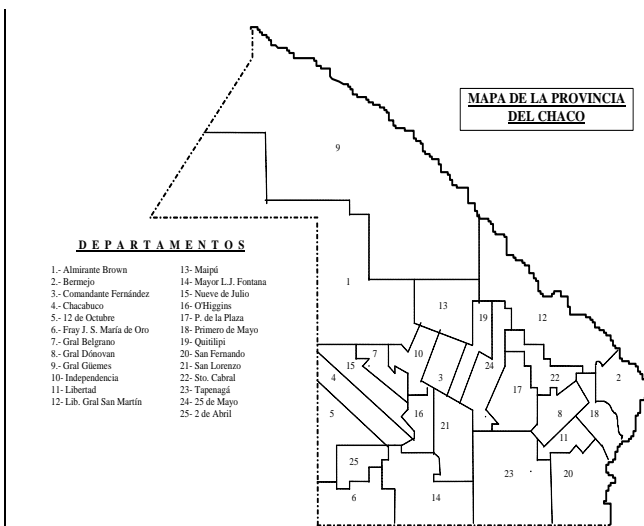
MAPA DE LA PROVINCIA DEL CHACO

D E P A R T A M E N T O S

1.- Almirante Brown
2.- Bermejo
3.- Comandante Fernández
4.- Chacabuco
5.- 12 de Octubre
6.- Fray J. S. María de Oro
7.- Gral Belgrano
8.- Gral Dónovan
9.- Gral Güemes
10- Independencia
11- Libertad
12- Lib. Gral San Martín

13- Maipú
14- Mayor L.J. Fontana
15- Nueve de Julio
16- O'Higgins
17- P. de la Plaza
18- Primero de Mayo
19- Quitilipi
20- San Fernando
21- San Lorenzo
22- Sto. Cabral
23- Tapenagá
24- 25 de Mayo
25- 2 de Abril

9
1
13
19
12
15
7
10
4
3
24
17
22
2
5
16
21
8
18
11
25
23
20
6
14